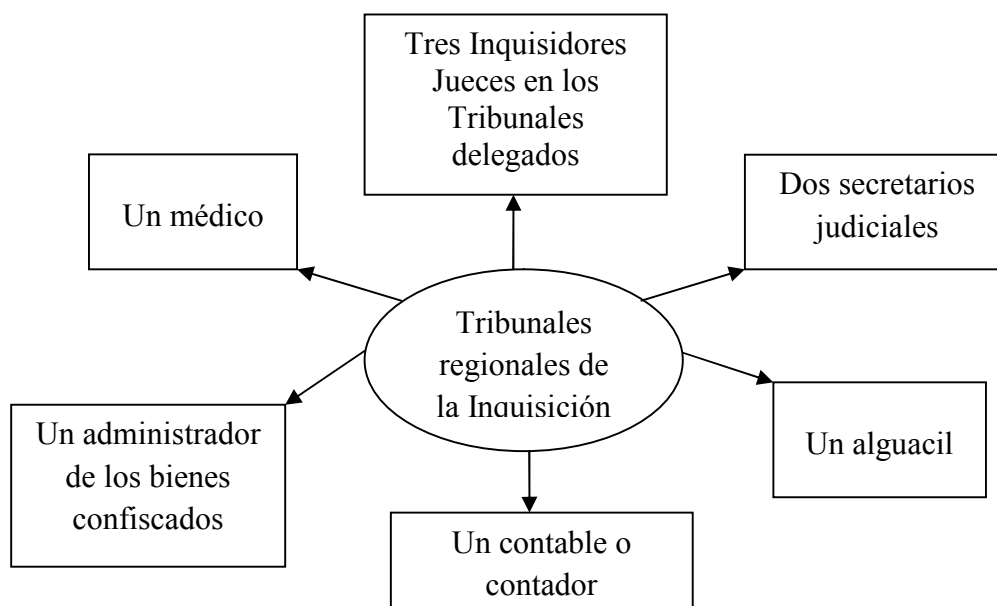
Tribunales regionales de la Inquisición

Tres Inquisidores Jueces en los Tribunales delegados

Un médico

Dos secretarios judiciales

Un administrador de los bienes confiscados

Un alguacil

Un contable o contador